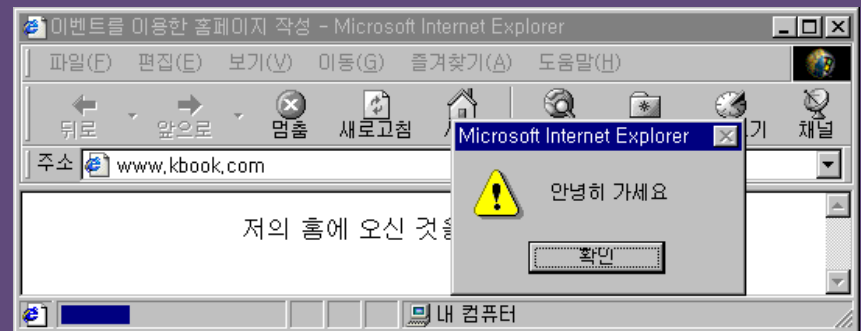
이벤트를 이용한 홈페이지 작성 - Microsoft Internet Explorer

파일(F) 편집(E) 보기(V) 이동(G) 즐겨찾기(A) 도움말(H)

뒤로 앞으로 멈춤 새로고침 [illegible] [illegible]기 채널

주소 www.kbook.com

저의 홈에 오신 것을 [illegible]

Microsoft Internet Explorer

안녕히 가세요

확인

내 컴퓨터